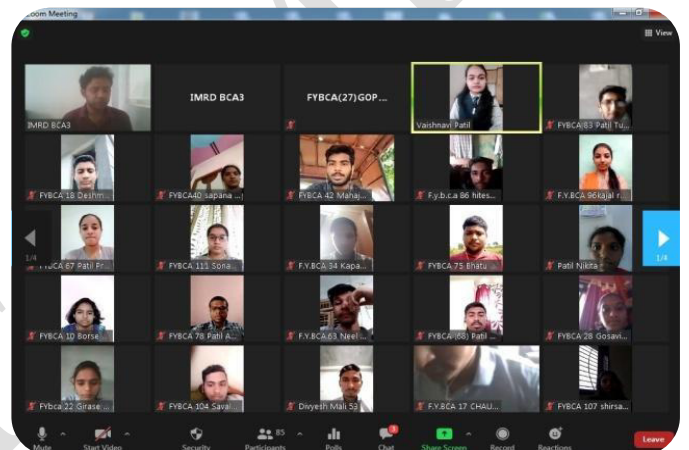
Zoom Meeting

View

IMRD BCA3

IMRD BCA3

FYBCA(27)GOP...

Vaishnavi Patil

FYBCA 83 Patil Tu...

FYBCA 18 Deshm...

FYBCA40 sapana ...

FYBCA 42 Mahaj...

F.y.b.c.a 86 hites...

F.Y.BCA 96kajal r...

FYBCA 67 Patil Pr...

FYBCA 111 Sona...

F.Y.BCA 34 Kapa...

FYBCA 75 Bhatu ...

Patil Nikita

1/4

1/4

FYBCA 10 Borse...

FYBCA 78 Patil A...

F.Y.BCA 63 Neel ...

FYBCA (68) Patil ...

FYBCA 28 Gosavi...

FYbca 22 Girase ...

FYBCA 104 Savai...

Divyesh Mali 53

F.Y.BCA 17 CHAU...

FYBCA 107 shirsa...

Mute

Start Video

Security

85

Participants

Polls

Chat

Share Screen

Record

Reactions

Leave